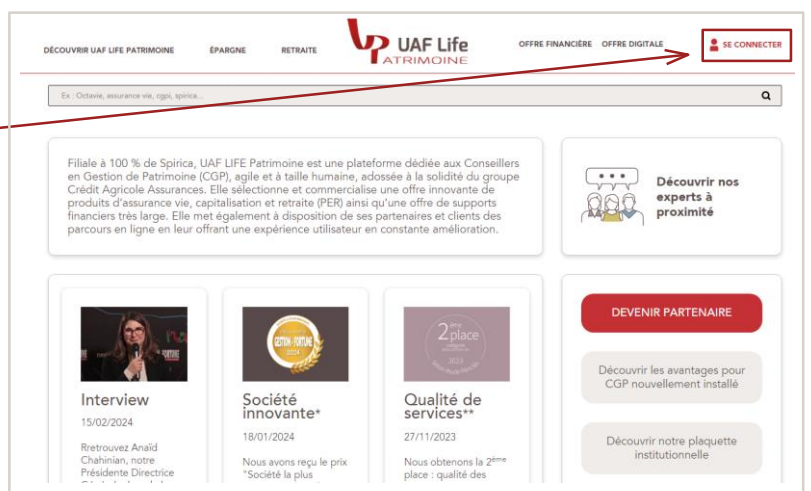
DÉCOUVRIR UAF LIFE PATRIMOINE ÉPARGNE RETRAITE

UAF Life PATRIMOINE

OFFRE FINANCIÈRE OFFRE DIGITALE

SE CONNECTER

Ex : Octavie, assurance vie, cgpi, spirica...

Filiale à 100 % de Spirica, UAF LIFE Patrimoine est une plateforme dédiée aux Conseillers en Gestion de Patrimoine (CGP), agile et à taille humaine, adossée à la solidité du groupe Crédit Agricole Assurances. Elle sélectionne et commercialise une offre innovante de produits d'assurance vie, capitalisation et retraite (PER) ainsi qu'une offre de supports financiers très large. Elle met également à disposition de ses partenaires et clients des parcours en ligne en leur offrant une expérience utilisateur en constante amélioration.

Découvrir nos experts à proximité

GESTION de FORTUNE 2024

2ème place

Interview
15/02/2024
Rretrouvez Anaïd Chahinian, notre Présidente Directrice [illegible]

Société innovante*
18/01/2024
Nous avons reçu le prix "Société la plus

Qualité de services**
27/11/2023
Nous obtenons la 2$^{ème}$ place : qualité des

DEVENIR PARTENAIRE

Découvrir les avantages pour CGP nouvellement installé

Découvrir notre plaquette institutionnelle